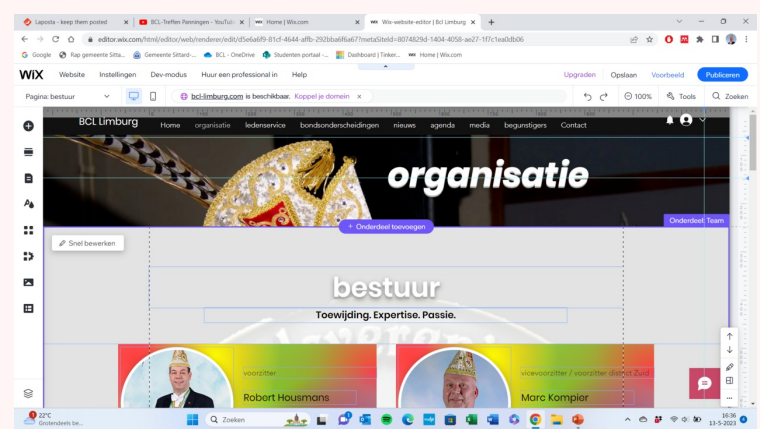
Laposta - keep them posted
BCL-Treffen Panningen - YouTub
Home | Wix.com
Wix-website-editor | Bcl Limburg
editor.wix.com/html/editor/web/renderer/edit/d5e6a6f9-81cf-4644-affb-2928bba6f6a67?metaSiteId=8074829d-1404-4058-ae27-1f7c1ea0db06
Google
Rap gemeente Sitta...
Gemeente Sittard-...
BCL - OneDrive
Studenten portaal -...
Dashboard | Tinker...
Home | Wix.com
WiX
Website
Instellingen
Dev-modus
Huur een professional in
Help
Upgraden
Opslaan
Voorbeeld
Publiceren
Pagina: bestuur
bcl-limburg.com is beschikbaar: Koppel je domein
100%
Tools
Zoeken
BCL Limburg
Home
organisatie
ledenservice
bondsonderscheidingen
nieuws
agenda
media
begunstigers
Contact
organisatie
Onderdeel: Team
+ Onderdeel toevoegen
Snel bewerken
bestuur
Toewijding. Expertise. Passie.
voorzitter
Robert Housmans
vicevoorzitter / voorzitter district Zuid
Marc Kompier
22°C
Grotendeels be...
Zoeken
16:36
13-5-2023